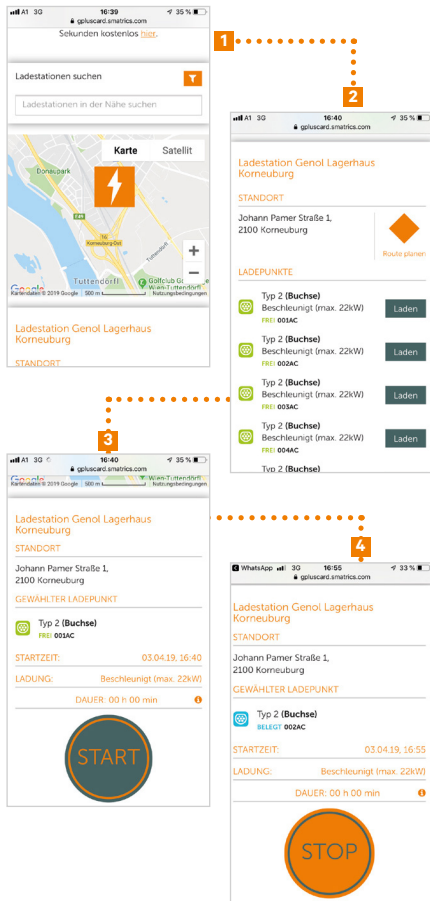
A1 3G 16:39 35 %
gpluscard.smatrics.com
Sekunden kostenlos hier.

Ladestationen suchen
Ladestationen in der Nähe suchen

Karte Satellit
Donaupark
Korneuburg-Dorf
Tuttendörfl
Golfclub Gut Wien-Tuttendörfl
Google
Kartendaten © 2019 Google 500 m Nutzungsbedingungen

Ladestation Genol Lagerhaus Korneuburg
STANDORT

1

2

A1 3G 16:40 35 %
gpluscard.smatrics.com
Ladestation Genol Lagerhaus Korneuburg
STANDORT
Johann Pamer Straße 1, 2100 Korneuburg
Route planen
LADEPUNKTE
Typ 2 (Buchse) Beschleunigt (max. 22kW) FREI 001AC Laden
Typ 2 (Buchse) Beschleunigt (max. 22kW) FREI 002AC Laden
Typ 2 (Buchse) Beschleunigt (max. 22kW) FREI 003AC Laden
Typ 2 (Buchse) Beschleunigt (max. 22kW) FREI 004AC Laden
Typ 2 (Buchse)

3

A1 3G 16:40 35 %
gpluscard.smatrics.com
Kartendaten © 2019 Google 500 m Nutzungsbedingungen
Ladestation Genol Lagerhaus Korneuburg
STANDORT
Johann Pamer Straße 1, 2100 Korneuburg
GEWÄHLTER LADEPUNKT
Typ 2 (Buchse) FREI 001AC
STARTZEIT: 03.04.19, 16:40
LADUNG: Beschleunigt (max. 22kW)
DAUER: 00 h 00 min
START

4

WhatsApp 3G 16:55 33 %
gpluscard.smatrics.com
Ladestation Genol Lagerhaus Korneuburg
STANDORT
Johann Pamer Straße 1, 2100 Korneuburg
GEWÄHLTER LADEPUNKT
Typ 2 (Buchse) BELEGT 002AC
STARTZEIT: 03.04.19, 16:55
LADUNG: Beschleunigt (max. 22kW)
DAUER: 00 h 00 min
STOP